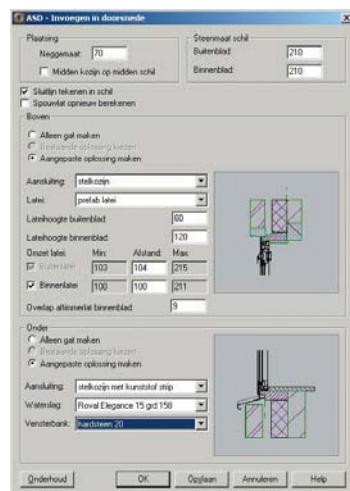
ASD - Invoegen in doorsnede

Plaatsing
Neggemaat: 70
Midden kozijn op midden schil

Steenmaat schil
Buitenblad: 210
Binnenblad: 210

Sluitlijn tekenen in schil
Spouwlat opnieuw berekenen

Boven
Alleen gat maken
Bestaande oplossing kiezen
Aangepaste oplossing maken

Aansluiting: stelkozijn
Latei: prefab latei
Lateihoogte buitenblad: 60
Lateihoogte binnenblad: 120
Omzet latei: Min: Afstand: Max:
Buitenlatei 103 104 215
Binnenlatei 100 100 211
Overlap alternerlat binnenblad: 9

Onder
Alleen gat maken
Bestaande oplossing kiezen
Aangepaste oplossing maken

Aansluiting: stelkozijn met kunststof strip
Waterslag: Royal Elegance 15 grd 158
Vensterbank: hardsteen 20

Onderhoud | OK | Opslaan | Annuleren | Help